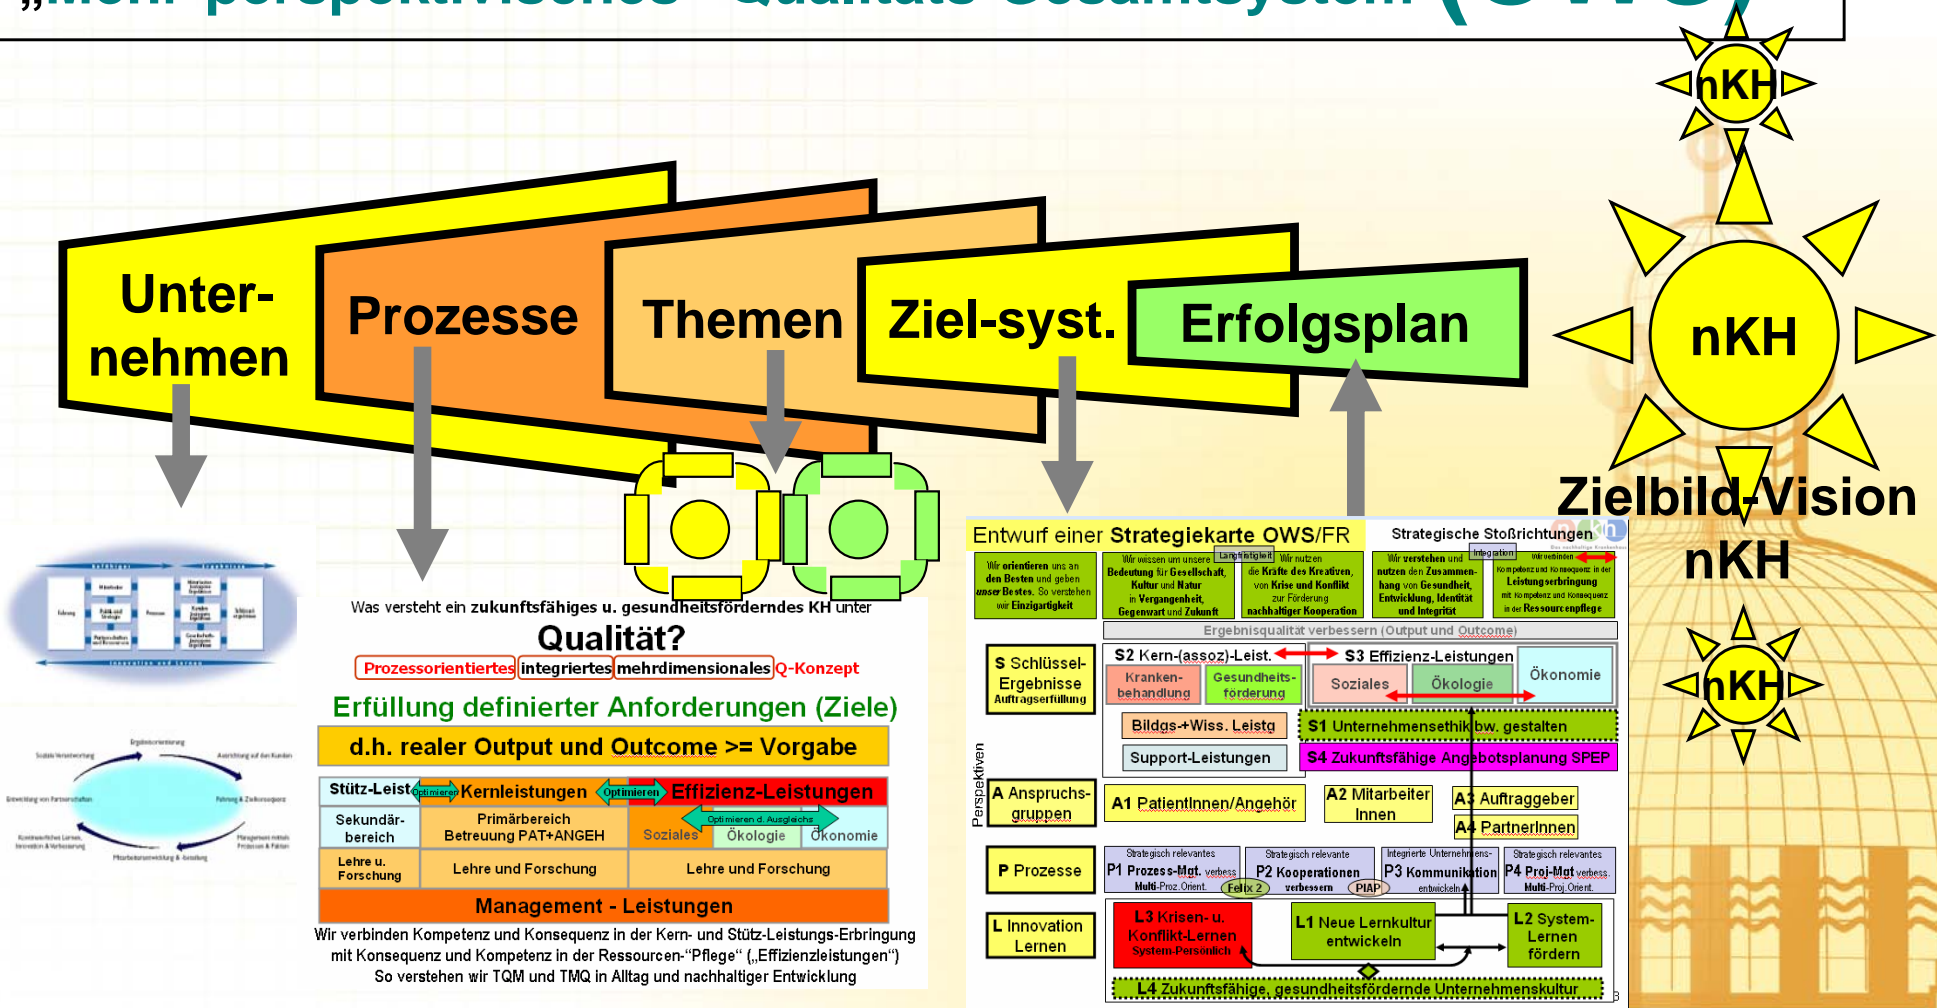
„Mehr-perspektivisches" Qualitäts-Gesamtsystem (OWS)

nKH

Unter-nehmen

Prozesse

Themen

Ziel-syst.

Erfolgsplan

nKH

Zielbild-Vision nKH

nKH

Was versteht ein zukunftsfähiges u. gesundheitsförderndes KH unter

Qualität?

Prozessorientiertes integriertes mehrdimensionales Q-Konzept

Erfüllung definierter Anforderungen (Ziele)

d.h. realer Output und Outcome >= Vorgabe

| Stütz-Leist. | Optimieren Kernleistungen | Optimieren Effizienz-Leistungen |
|---|---|---|
| Sekundär-bereich | Primärbereich Betreuung PAT+ANGEH | Optimieren d. Ausgleichs Soziales Ökologie Ökonomie |
| Lehre u. Forschung | Lehre und Forschung | Lehre und Forschung |

Management - Leistungen

Wir verbinden Kompetenz und Konsequenz in der Kern- und Stütz-Leistungs-Erbringung mit Konsequenz und Kompetenz in der Ressourcen-"Pflege" („Effizienzleistungen") So verstehen wir TQM und TMQ in Alltag und nachhaltiger Entwicklung

Entwurf einer Strategiekarte OWS/FR

Strategische Stoßrichtungen

Wir orientieren uns an den Besten und geben unser Bestes. So verstehen wir Einzigartigkeit

Wir wissen um unsere Bedeutung für Gesellschaft, Kultur und Natur in Vergangenheit, Gegenwart und Zukunft

Langfristigkeit

Wir nutzen die Kräfte des Kreativen, von Krise und Konflikt zur Förderung nachhaltiger Kooperation

Wir verstehen und nutzen den Zusammenhang von Gesundheit, Entwicklung, Identität und Integrität

Integration

Wir verbinden Kompetenz und Konsequenz in der Leistungserbringung mit Kompetenz und Konsequenz in der Ressourcenpflege

Ergebnisqualität verbessern (Output und Outcome)

Perspektiven

S Schlüssel-Ergebnisse Auftragserfüllung

S2 Kern-(assoz)-Leist.

Kranken-behandlung

Gesundheits-förderung

S3 Effizienz-Leistungen

Soziales

Ökologie

Ökonomie

Bildgs-+Wiss. Leistg

S1 Unternehmensethik bw. gestalten

Support-Leistungen

S4 Zukunftsfähige Angebotsplanung SPEP

A Anspruchs-gruppen

A1 PatientInnen/Angehör

A2 MitarbeiterInnen

A3 Auftraggeber

A4 PartnerInnen

P Prozesse

Strategisch relevantes P1 Prozess-Mgt. verbess. Multi-Proz.Orient.

Strategisch relevante P2 Kooperationen verbessern

Felix 2

Integrierte Unternehmens- P3 Kommunikation entwickeln

PIAP

Strategisch relevantes P4 Proj-Mgt verbess. Multi-Proj.Orient.

L Innovation Lernen

L3 Krisen- u. Konflikt-Lernen System-Persönlich

L1 Neue Lernkultur entwickeln

L2 System-Lernen fördern

L4 Zukunftsfähige, gesundheitsfördernde Unternehmenskultur